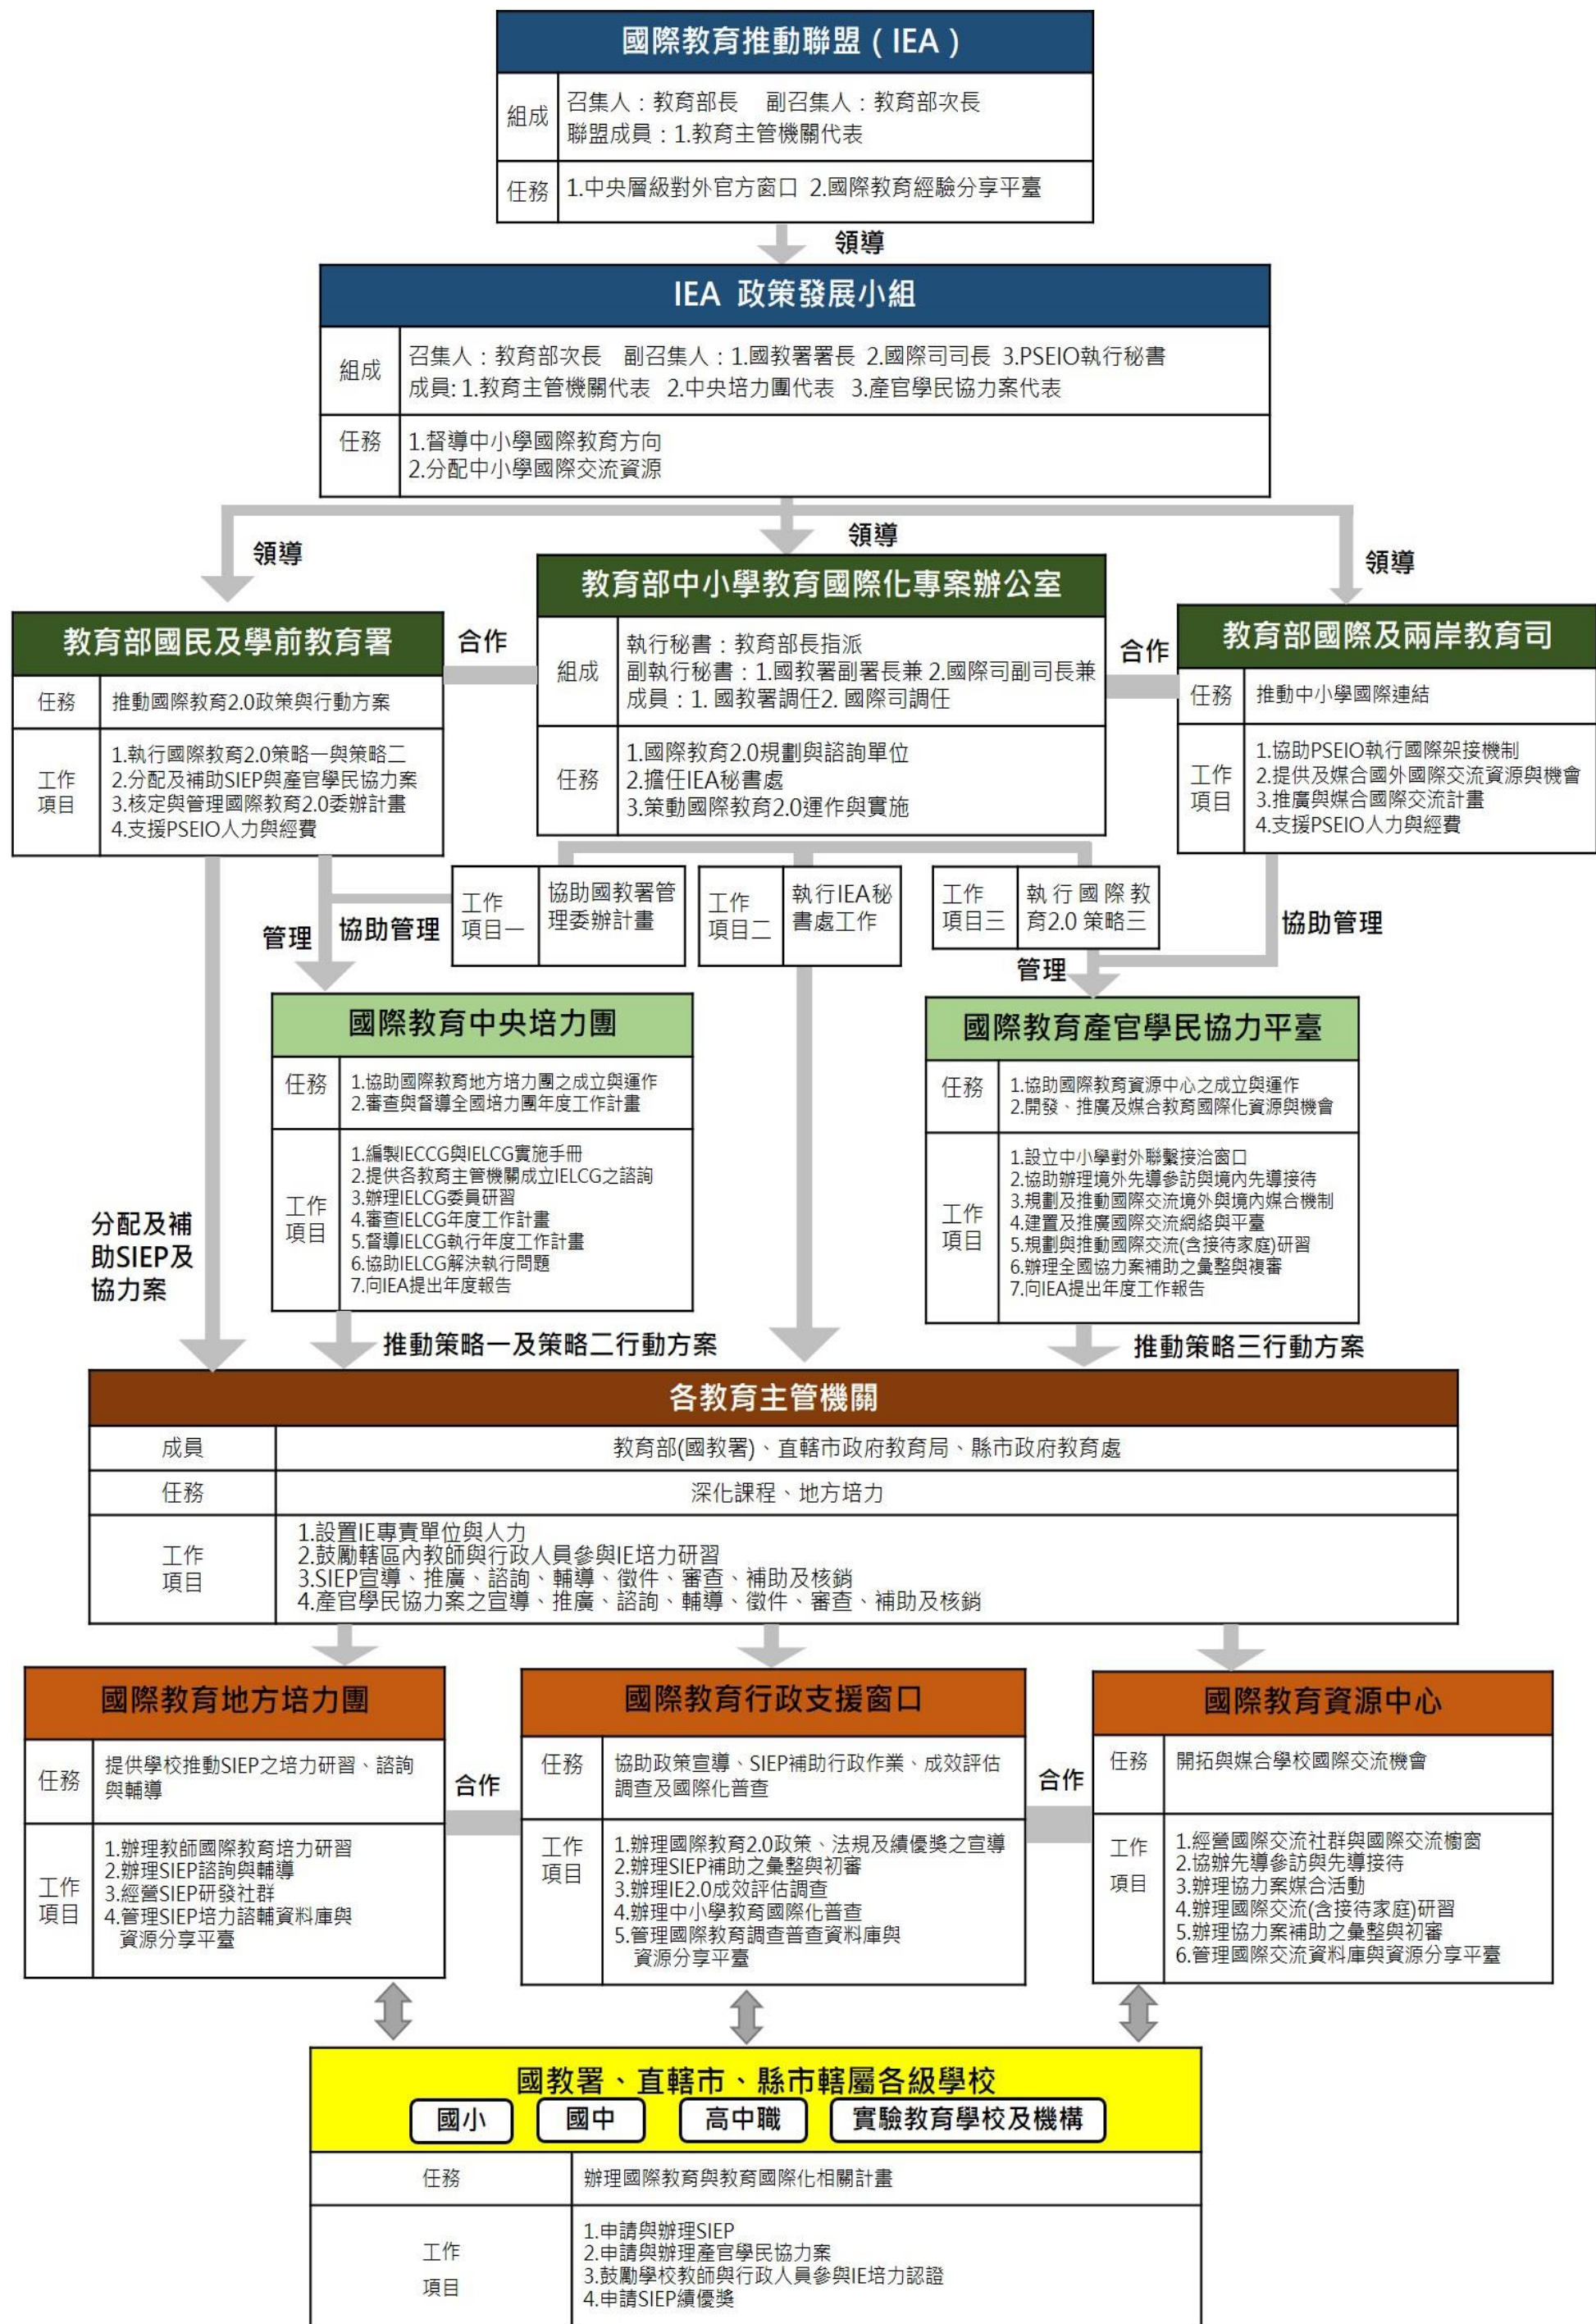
國際教育推動聯盟（IEA）

| 組成 | 召集人：教育部長　副召集人：教育部次長<br>聯盟成員：1.教育主管機關代表 |
|---|---|
| 任務 | 1.中央層級對外官方窗口 2.國際教育經驗分享平臺 |

領導

IEA 政策發展小組

| 組成 | 召集人：教育部次長　副召集人：1.國教署署長 2.國際司司長 3.PSEIO執行秘書<br>成員: 1.教育主管機關代表 2.中央培力團代表 3.產官學民協力案代表 |
|---|---|
| 任務 | 1.督導中小學國際教育方向<br>2.分配中小學國際交流資源 |

領導

領導

領導

教育部國民及學前教育署

| 任務 | 推動國際教育2.0政策與行動方案 |
|---|---|
| 工作項目 | 1.執行國際教育2.0策略一與策略二<br>2.分配及補助SIEP與產官學民協力案<br>3.核定與管理國際教育2.0委辦計畫<br>4.支援PSEIO人力與經費 |

合作

教育部中小學教育國際化專案辦公室

| 組成 | 執行秘書：教育部長指派<br>副執行秘書：1.國教署副署長兼 2.國際司副司長兼<br>成員：1. 國教署調任2. 國際司調任 |
|---|---|
| 任務 | 1.國際教育2.0規劃與諮詢單位<br>2.擔任IEA秘書處<br>3.策動國際教育2.0運作與實施 |

合作

教育部國際及兩岸教育司

| 任務 | 推動中小學國際連結 |
|---|---|
| 工作項目 | 1.協助PSEIO執行國際架接機制<br>2.提供及媒合國外國際交流資源與機會<br>3.推廣與媒合國際交流計畫<br>4.支援PSEIO人力與經費 |

| 工作項目一 | 協助國教署管理委辦計畫 |
|---|---|

| 工作項目二 | 執行IEA秘書處工作 |
|---|---|

| 工作項目三 | 執行國際教育2.0 策略三 |
|---|---|

管理　協助管理

協助管理

管理

國際教育中央培力團

| 任務 | 1.協助國際教育地方培力團之成立與運作<br>2.審查與督導全國培力團年度工作計畫 |
|---|---|
| 工作項目 | 1.編製IECCG與IELCG實施手冊<br>2.提供各教育主管機關成立IELCG之諮詢<br>3.辦理IELCG委員研習<br>4.審查IELCG年度工作計畫<br>5.督導IELCG執行年度工作計畫<br>6.協助IELCG解決執行問題<br>7.向IEA提出年度報告 |

國際教育產官學民協力平臺

| 任務 | 1.協助國際教育資源中心之成立與運作<br>2.開發、推廣及媒合教育國際化資源與機會 |
|---|---|
| 工作項目 | 1.設立中小學對外聯繫接洽窗口<br>2.協助辦理境外先導參訪與境內先導接待<br>3.規劃及推動國際交流境外與境內媒合機制<br>4.建置及推廣國際交流網絡與平臺<br>5.規劃與推動國際交流(含接待家庭)研習<br>6.辦理全國協力案補助之彙整與複審<br>7.向IEA提出年度工作報告 |

分配及補助SIEP及協力案

推動策略一及策略二行動方案

推動策略三行動方案

各教育主管機關

| 成員 | 教育部(國教署)、直轄市政府教育局、縣市政府教育處 |
|---|---|
| 任務 | 深化課程、地方培力 |
| 工作項目 | 1.設置IE專責單位與人力<br>2.鼓勵轄區內教師與行政人員參與IE培力研習<br>3.SIEP宣導、推廣、諮詢、輔導、徵件、審查、補助及核銷<br>4.產官學民協力案之宣導、推廣、諮詢、輔導、徵件、審查、補助及核銷 |

國際教育地方培力團

| 任務 | 提供學校推動SIEP之培力研習、諮詢與輔導 |
|---|---|
| 工作項目 | 1.辦理教師國際教育培力研習<br>2.辦理SIEP諮詢與輔導<br>3.經營SIEP研發社群<br>4.管理SIEP培力諮輔資料庫與資源分享平臺 |

合作

國際教育行政支援窗口

| 任務 | 協助政策宣導、SIEP補助行政作業、成效評估調查及國際化普查 |
|---|---|
| 工作項目 | 1.辦理國際教育2.0政策、法規及績優獎之宣導<br>2.辦理SIEP補助之彙整與初審<br>3.辦理IE2.0成效評估調查<br>4.辦理中小學教育國際化普查<br>5.管理國際教育調查普查資料庫與資源分享平臺 |

合作

國際教育資源中心

| 任務 | 開拓與媒合學校國際交流機會 |
|---|---|
| 工作項目 | 1.經營國際交流社群與國際交流櫥窗<br>2.協辦先導參訪與先導接待<br>3.辦理協力案媒合活動<br>4.辦理國際交流(含接待家庭)研習<br>5.辦理協力案補助之彙整與初審<br>6.管理國際交流資料庫與資源分享平臺 |

國教署、直轄市、縣市轄屬各級學校
國小　國中　高中職　實驗教育學校及機構

| 任務 | 辦理國際教育與教育國際化相關計畫 |
|---|---|
| 工作項目 | 1.申請與辦理SIEP<br>2.申請與辦理產官學民協力案<br>3.鼓勵學校教師與行政人員參與IE培力認證<br>4.申請SIEP績優獎 |